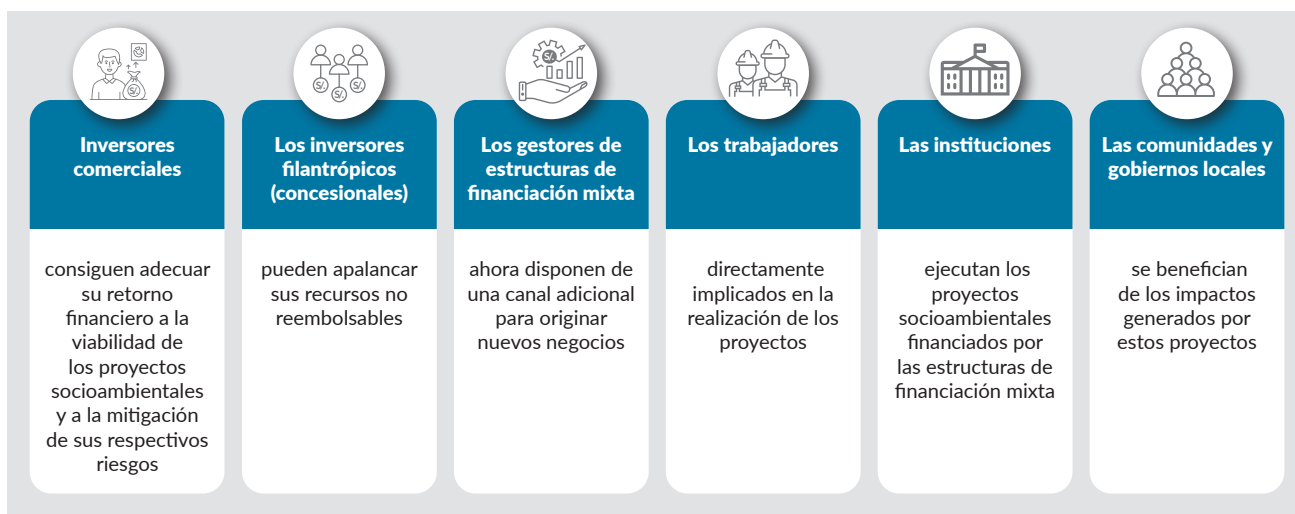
Inversores comerciales

consiguen adecuar su retorno financiero a la viabilidad de los proyectos socioambientales y a la mitigación de sus respectivos riesgos

Los inversores filantrópicos (concesionales)

pueden apalancar sus recursos no reembolsables

Los gestores de estructuras de financiación mixta

ahora disponen de una canal adicional para originar nuevos negocios

Los trabajadores

directamente implicados en la realización de los proyectos

Las instituciones

ejecutan los proyectos socioambientales financiados por las estructuras de financiación mixta

Las comunidades y gobiernos locales

se benefician de los impactos generados por estos proyectos